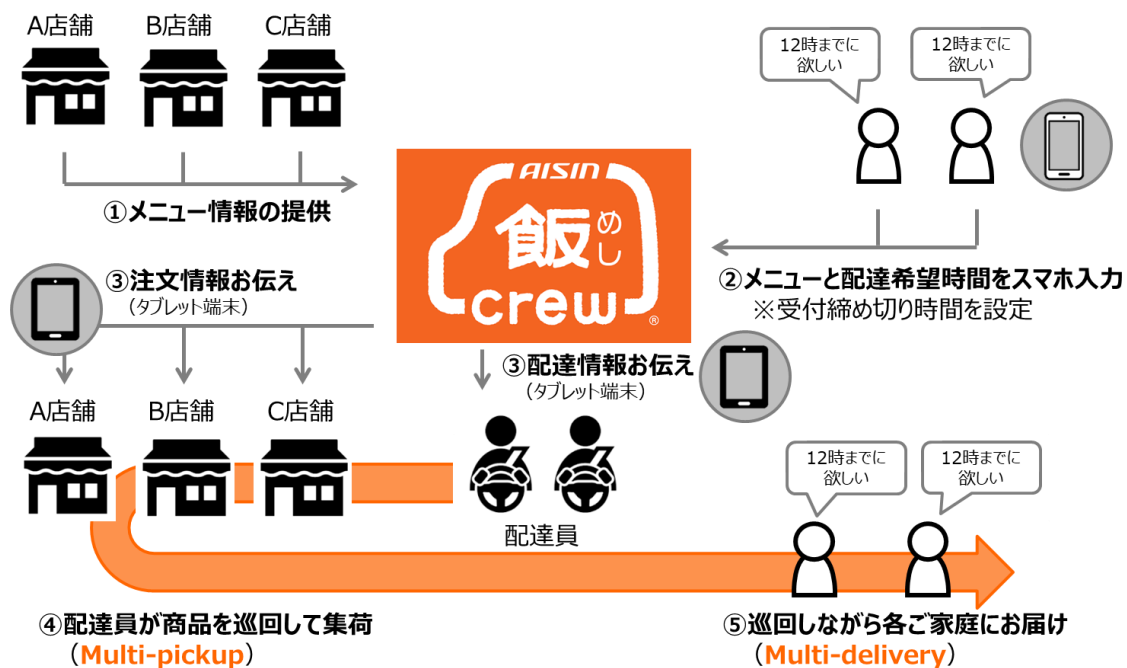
A店舗 B店舗 C店舗

12時までに欲しい

12時までに欲しい

①メニュー情報の提供

AISIN 飯 めし crew ®

②メニューと配達希望時間をスマホ入力
※受付締め切り時間を設定

③注文情報お伝え
（タブレット端末）

③配達情報お伝え
（タブレット端末）

A店舗 B店舗 C店舗

12時までに欲しい

12時までに欲しい

配達員

④配達員が商品を巡回して集荷
（Multi-pickup）

⑤巡回しながら各ご家庭にお届け
（Multi-delivery）